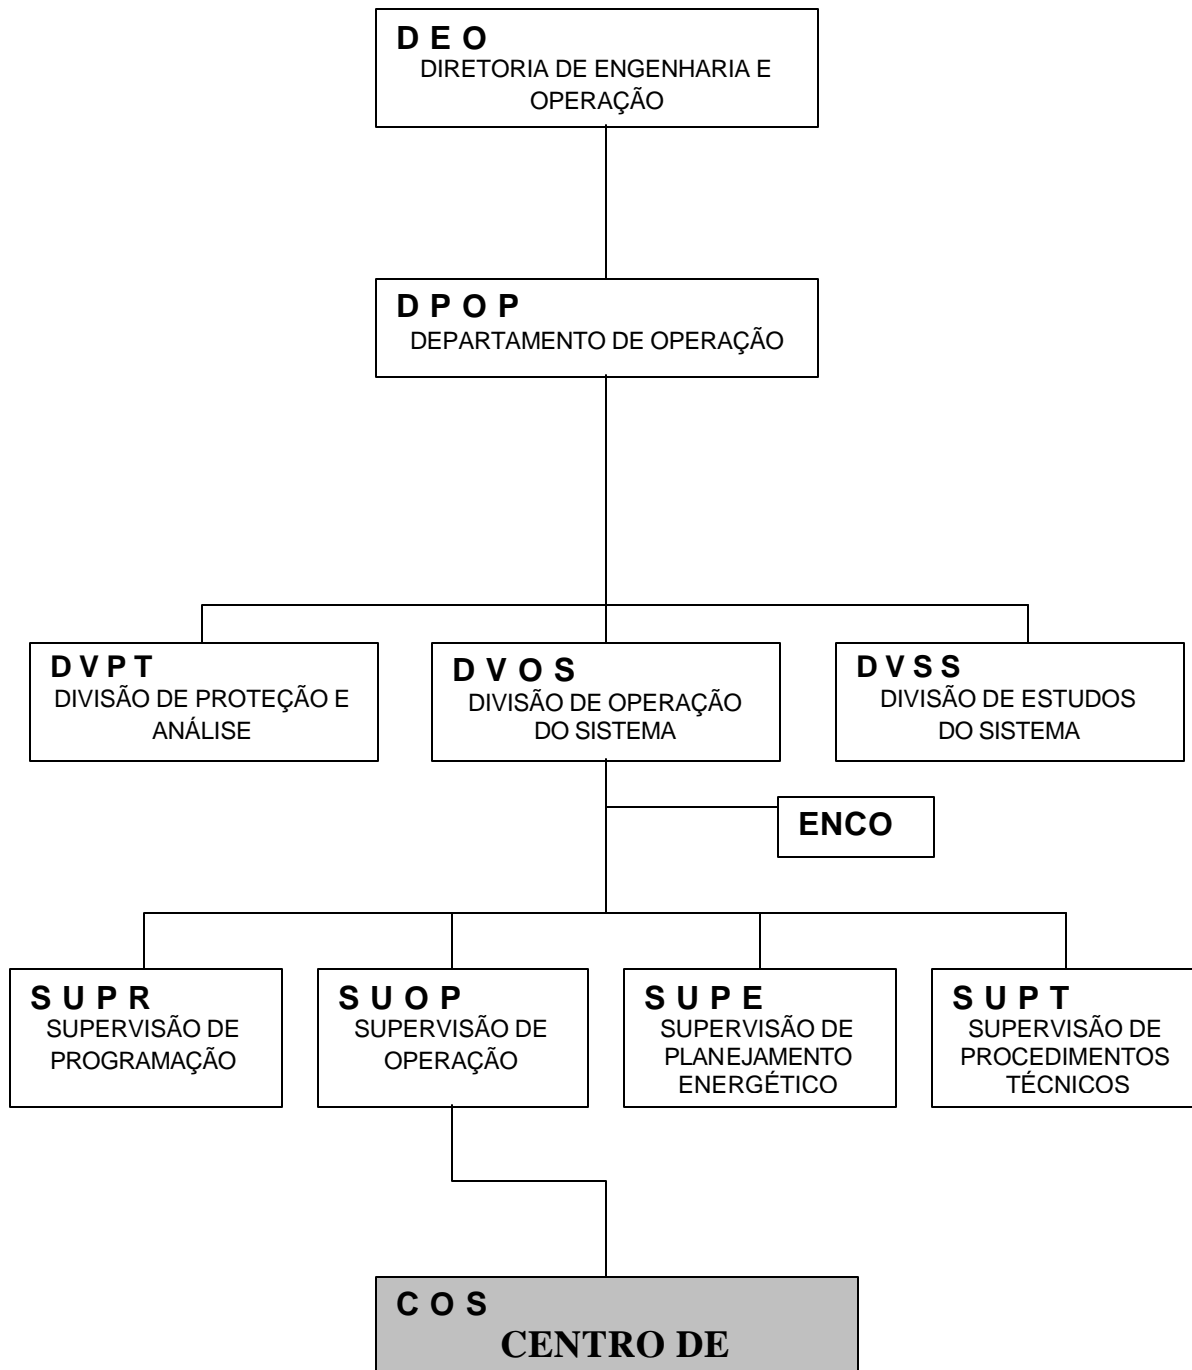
D E O
DIRETORIA DE ENGENHARIA E OPERAÇÃO

D P O P
DEPARTAMENTO DE OPERAÇÃO

D V P T
DIVISÃO DE PROTEÇÃO E ANÁLISE

D V O S
DIVISÃO DE OPERAÇÃO DO SISTEMA

D V S S
DIVISÃO DE ESTUDOS DO SISTEMA

ENCO

S U P R
SUPERVISÃO DE PROGRAMAÇÃO

S U O P
SUPERVISÃO DE OPERAÇÃO

S U P E
SUPERVISÃO DE PLANEJAMENTO ENERGÉTICO

S U P T
SUPERVISÃO DE PROCEDIMENTOS TÉCNICOS

C O S
CENTRO DE